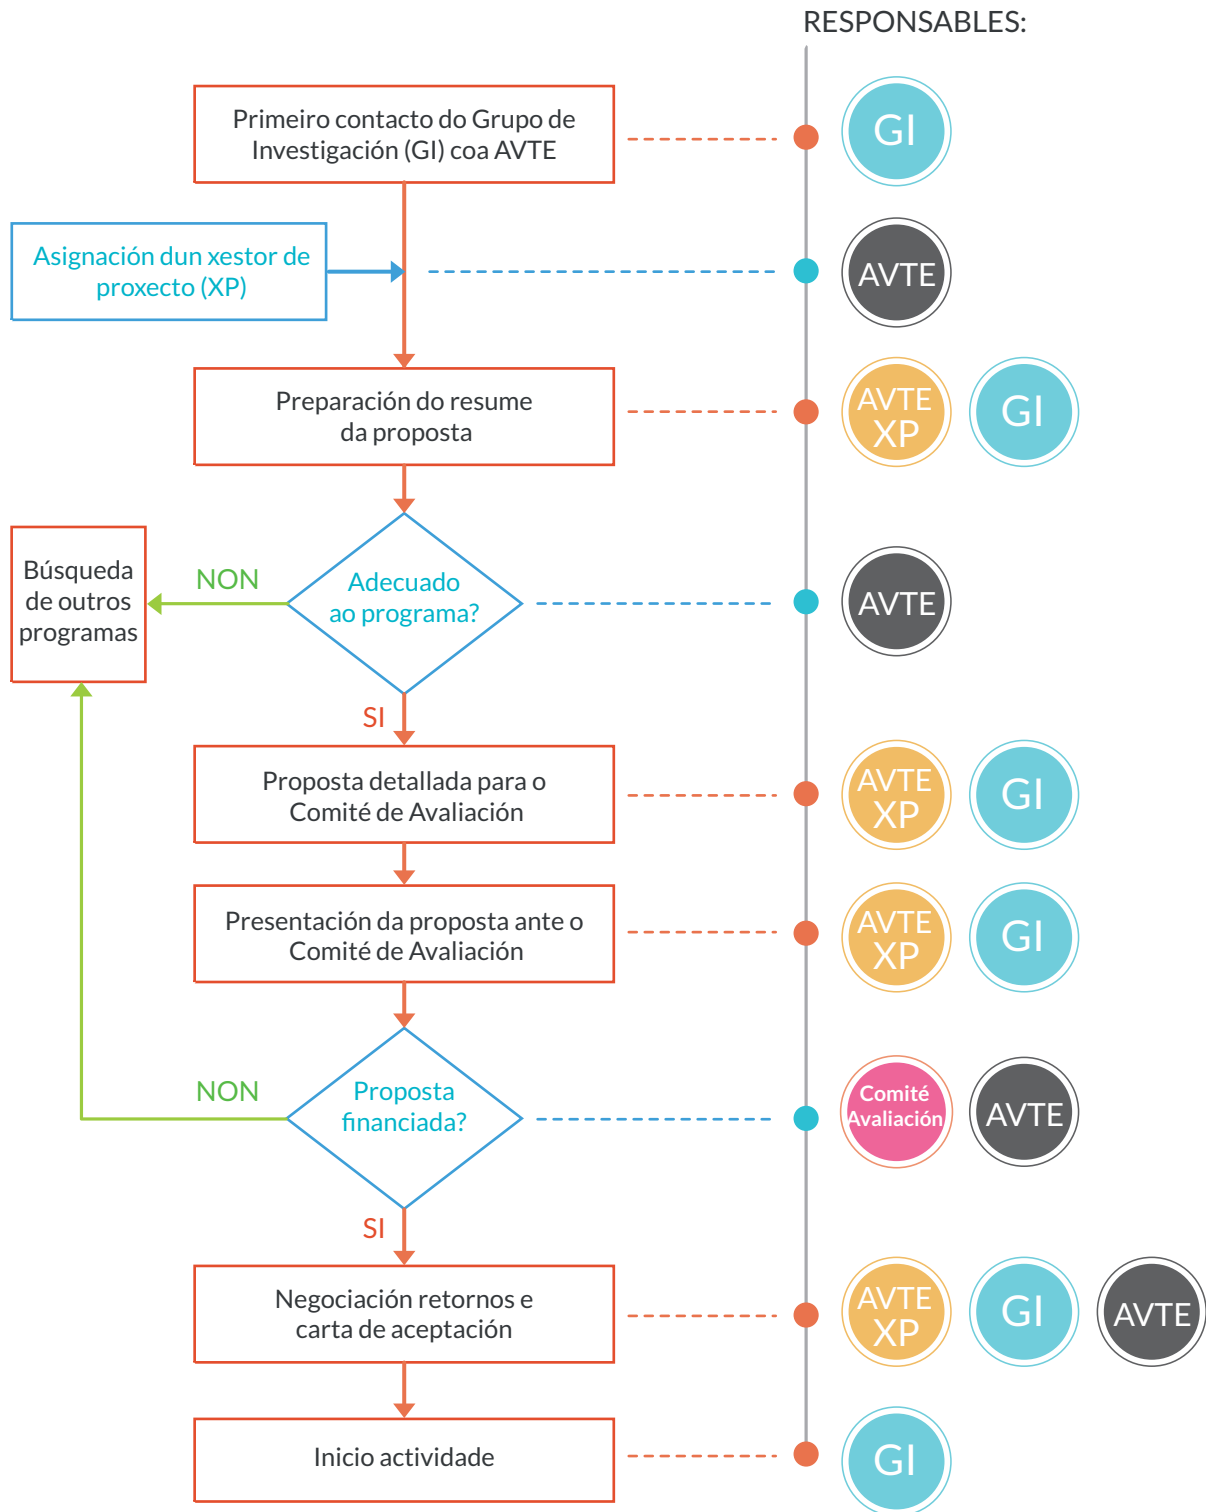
RESPONSABLES:

Primeiro contacto do Grupo de Investigación (GI) coa AVTE

GI

Asignación dun xestor de proxecto (XP)

AVTE

Preparación do resume da proposta

AVTE XP

GI

Búsqueda de outros programas

NON

Adecuado ao programa?

AVTE

SI

Proposta detallada para o Comité de Avaliación

AVTE XP

GI

Presentación da proposta ante o Comité de Avaliación

AVTE XP

GI

NON

Proposta financiada?

Comité Avaliación

AVTE

SI

Negociación retornos e carta de aceptación

AVTE XP

GI

AVTE

Inicio actividade

GI